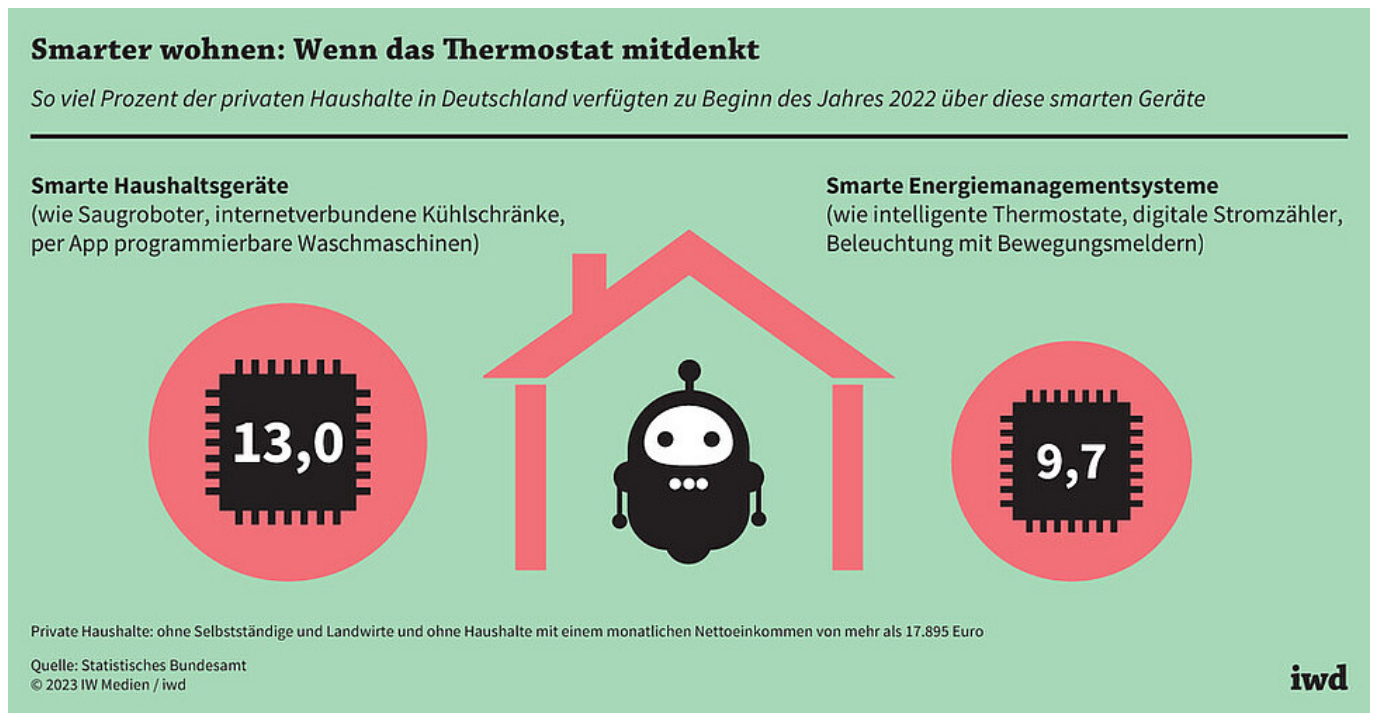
Smarter wohnen: Wenn das Thermostat mitdenkt

So viel Prozent der privaten Haushalte in Deutschland verfügten zu Beginn des Jahres 2022 über diese smarten Geräte

Smarte Haushaltsgeräte
(wie Saugroboter, internetverbundene Kühlschränke, per App programmierbare Waschmaschinen)

13,0

Smarte Energiemanagementsysteme
(wie intelligente Thermostate, digitale Stromzähler, Beleuchtung mit Bewegungsmeldern)

9,7

Private Haushalte: ohne Selbstständige und Landwirte und ohne Haushalte mit einem monatlichen Nettoeinkommen von mehr als 17.895 Euro

Quelle: Statistisches Bundesamt
© 2023 IW Medien / iwd

iwd